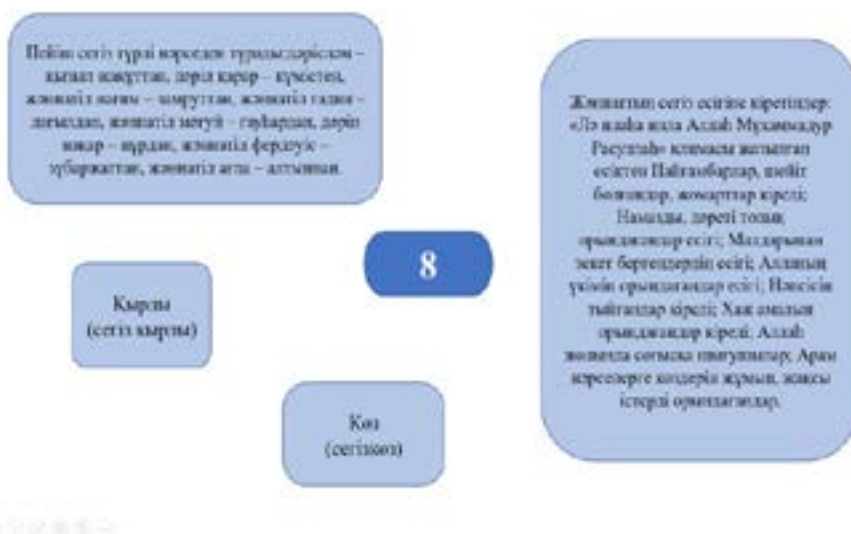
Пейіш сегіз түрлі зерттен тұрады: жәннатіл дарул-салам – қызыл жақұттан, дәрілқарар – күмістен, жәннатіл наим – маржаннан, жәннатіл маъуа – гауһардан, дәрілхулд – інжуден, жәннатіл фирдаус – зүбәржаттан, жәннатіл адн – алтыннан.

Жәннаттың сегіз есігіне кірetіндер: «Лә иләһа иллә Аллаһ Мұхаммадур Расулуллаһ» кәлимасы жазылған есіктен Пайғамбарлар, шейіт болғандар, жомарттар кіреді; Намазды, дәреті толық орындағандар есігі; Малдарынан зекет бергендердің есігі; Алланың үкімін орындағандар есігі; Нәпсісін тыйғандар кіреді; Қажы амалын орындағандар кіреді. Аллаһ жолында соғысқа шыққандар. Арам нәрселерге көздерін жұмып, жақсы істерді орындағандар.

8

Қырлы (сегіз қырлы)

Көз (сегізкөз)

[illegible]